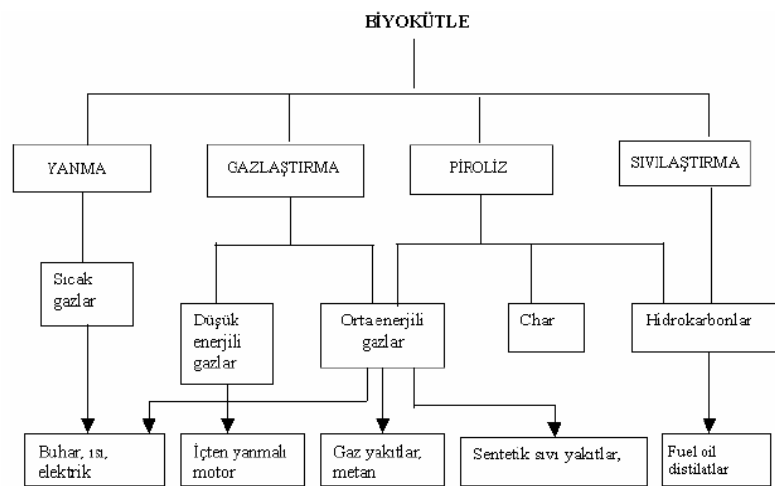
BİYOKÜTLE

YANMA

GAZLAŞTIRMA

PİROLİZ

SIVILAŞTIRMA

Sıcak gazlar

Düşük enerjili gazlar

Orta enerjili gazlar

Char

Hidrokarbonlar

Buhar, ısı, elektrik

İçten yanmalı motor

Gaz yakıtlar, metan

Sentetik sıvı yakıtlar,

Fuel oil distilatlar